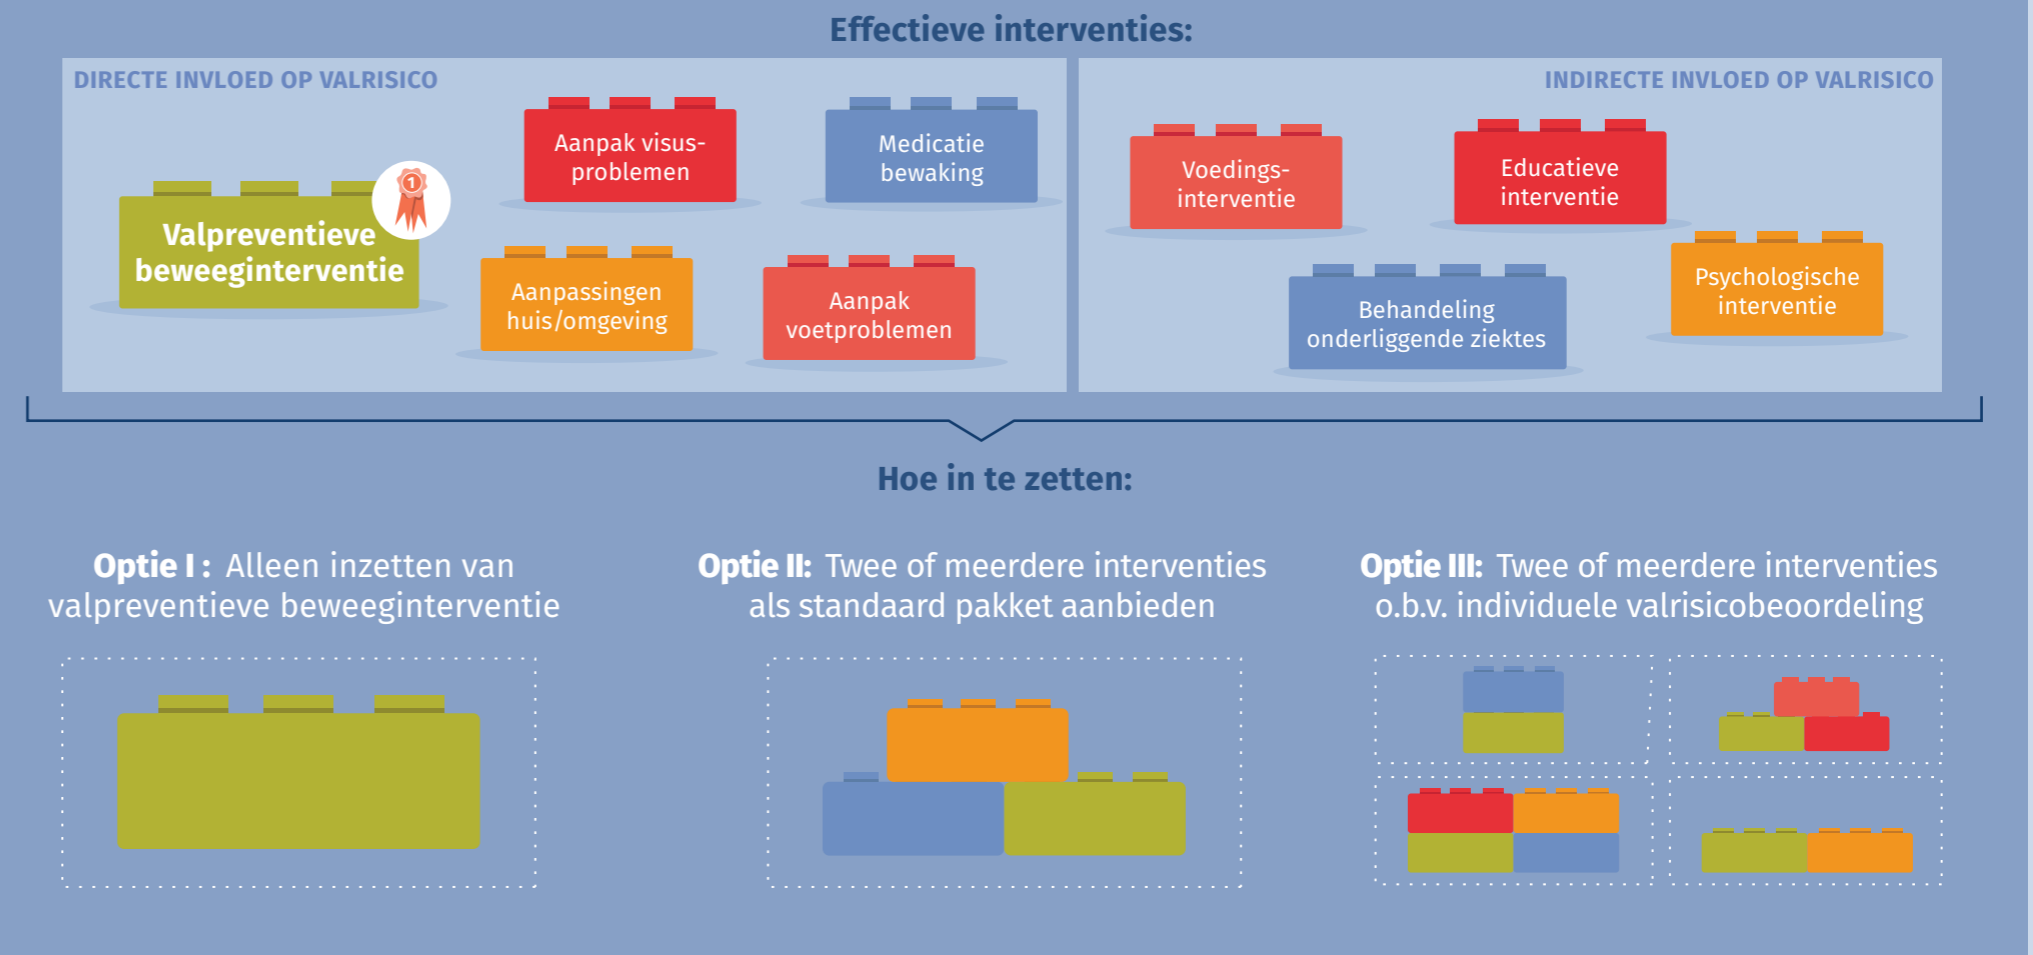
Effectieve interventies:

DIRECTE INVLOED OP VALRISICO

1

Valpreventieve beweeginterventie

Aanpak visusproblemen

Medicatie bewaking

Aanpassingen huis/omgeving

Aanpak voetproblemen

INDIRECTE INVLOED OP VALRISICO

Voedingsinterventie

Educatieve interventie

Behandeling onderliggende ziektes

Psychologische interventie

Hoe in te zetten:

Optie I: Alleen inzetten van valpreventieve beweeginterventie

Optie II: Twee of meerdere interventies als standaard pakket aanbieden

Optie III: Twee of meerdere interventies o.b.v. individuele valrisicobeoordeling